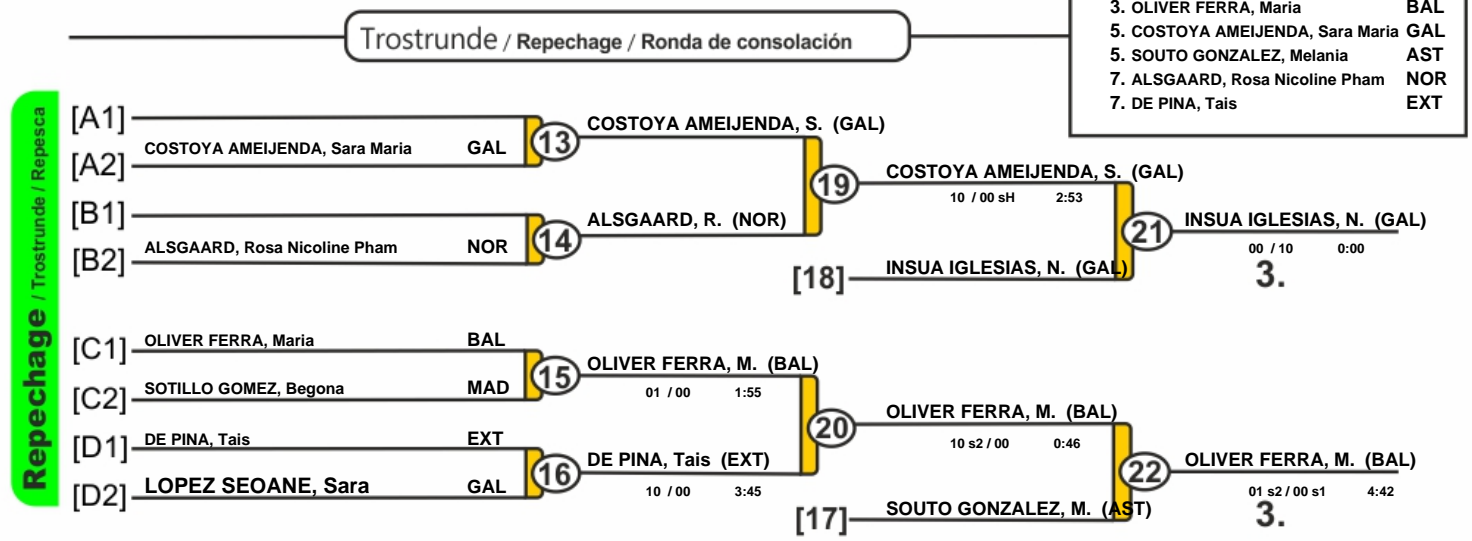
Trostrunde / Repechage / Ronda de consolación

3. OLIVER FERRA, Maria BAL
5. COSTOYA AMEIJENDA, Sara Maria GAL
5. SOUTO GONZALEZ, Melania AST
7. ALSGAARD, Rosa Nicoline Pham NOR
7. DE PINA, Tais EXT

Repechage / Trostrunde / Repesca

[A1]
[A2] COSTOYA AMEIJENDA, Sara Maria GAL
13
COSTOYA AMEIJENDA, S. (GAL)
[B1]
[B2] ALSGAARD, Rosa Nicoline Pham NOR
14
ALSGAARD, R. (NOR)
19
COSTOYA AMEIJENDA, S. (GAL)
10 / 00 sH 2:53
[18] INSUA IGLESIAS, N. (GAL)
21
INSUA IGLESIAS, N. (GAL)
00 / 10 0:00
3.

[C1] OLIVER FERRA, Maria BAL
[C2] SOTILLO GOMEZ, Begona MAD
15
OLIVER FERRA, M. (BAL)
01 / 00 1:55
[D1] DE PINA, Tais EXT
[D2] LOPEZ SEOANE, Sara GAL
16
DE PINA, Tais (EXT)
10 / 00 3:45
20
OLIVER FERRA, M. (BAL)
10 s2 / 00 0:46
[17] SOUTO GONZALEZ, M. (AST)
22
OLIVER FERRA, M. (BAL)
01 s2 / 00 s1 4:42
3.